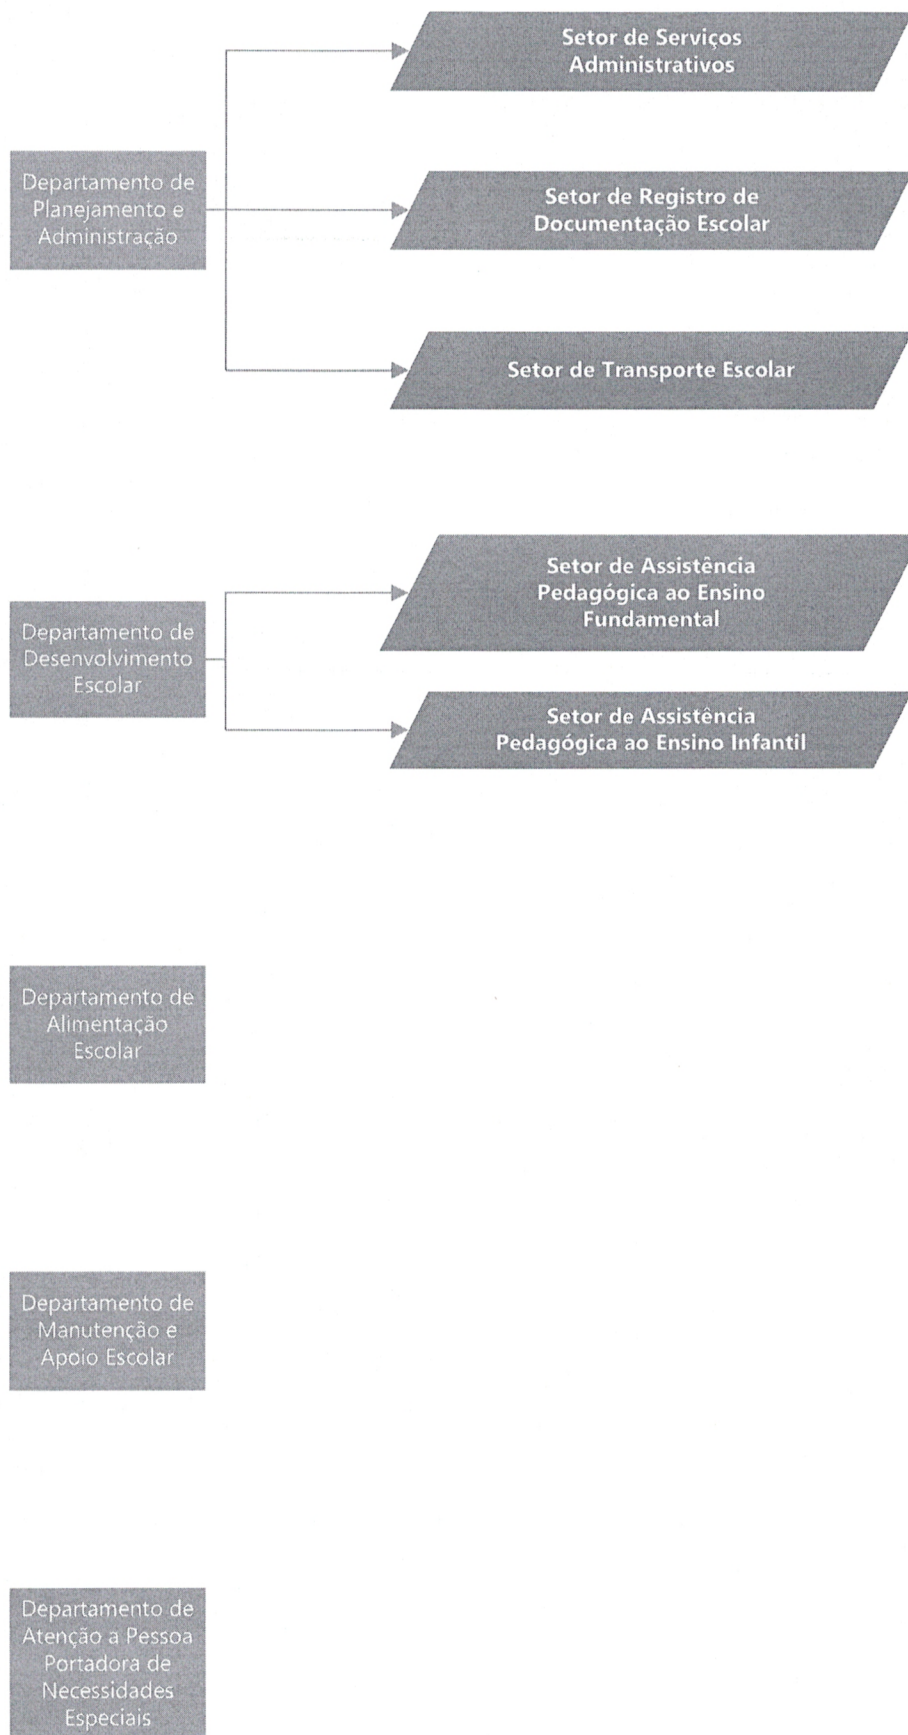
Departamento de Planejamento e Administração

Setor de Serviços Administrativos

Setor de Registro de Documentação Escolar

Setor de Transporte Escolar

Departamento de Desenvolvimento Escolar

Setor de Assistência Pedagógica ao Ensino Fundamental

Setor de Assistência Pedagógica ao Ensino Infantil

Departamento de Alimentação Escolar

Departamento de Manutenção e Apoio Escolar

Departamento de Atenção a Pessoa Portadora de Necessidades Especiais